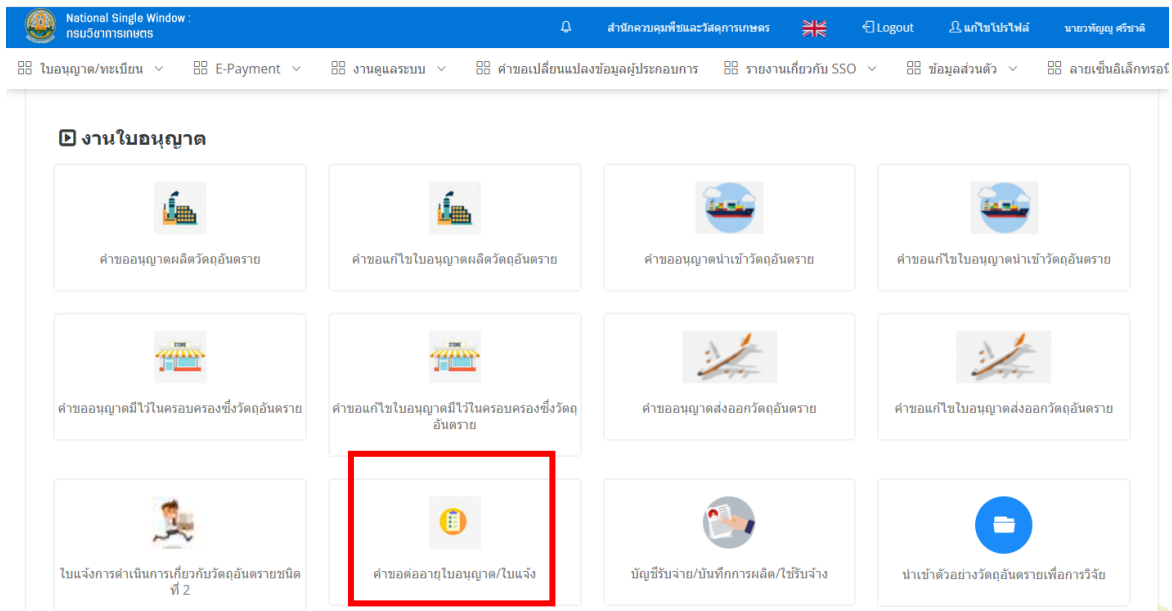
National Single Window : กรมวิชาการเกษตร

สำนักควบคุมพืชและวัสดุการเกษตร

Logout

แก้ไขโปรไฟล์

นายวทัญญู ศรีชาติ

ใบอนุญาต/ทะเบียน

E-Payment

งานดูแลระบบ

คำขอเปลี่ยนแปลงข้อมูลผู้ประกอบการ

รายงานเกี่ยวกับ SSO

ข้อมูลส่วนตัว

ลายเซ็นอิเล็กทรอนิ

งานใบอนุญาต

คำขออนุญาตผลิตวัตถุอันตราย

คำขอแก้ไขใบอนุญาตผลิตวัตถุอันตราย

คำขออนุญาตนำเข้าวัตถุอันตราย

คำขอแก้ไขใบอนุญาตนำเข้าวัตถุอันตราย

STORE

คำขออนุญาตมีไว้ในครอบครองซึ่งวัตถุอันตราย

STORE

คำขอแก้ไขใบอนุญาตมีไว้ในครอบครองซึ่งวัตถุอันตราย

คำขออนุญาตส่งออกวัตถุอันตราย

คำขอแก้ไขใบอนุญาตส่งออกวัตถุอันตราย

ใบแจ้งการดำเนินการเกี่ยวกับวัตถุอันตรายชนิดที่ 2

คำขอต่ออายุใบอนุญาต/ใบแจ้ง

บัญชีรับจ่าย/บันทึกการผลิต/ใช้รับจ้าง

นำเข้าตัวอย่างวัตถุอันตรายเพื่อการวิจัย